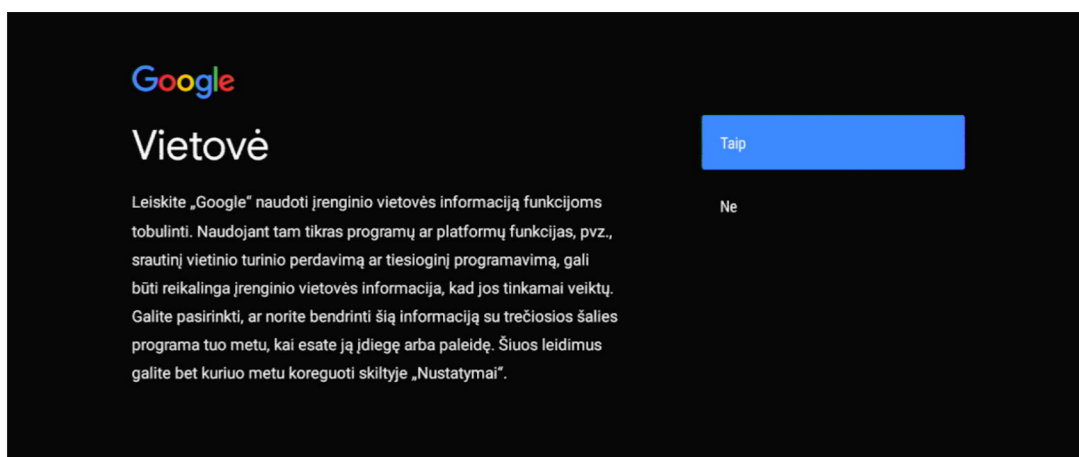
Google

Vietovė

Leiskite „Google" naudoti įrenginio vietovės informaciją funkcijoms tobulinti. Naudojant tam tikras programų ar platformų funkcijas, pvz., srautinį vietinio turinio perdavimą ar tiesioginį programavimą, gali būti reikalinga įrenginio vietovės informacija, kad jos tinkamai veiktų. Galite pasirinkti, ar norite bendrinti šią informaciją su trečiosios šalies programa tuo metu, kai esate ją įdiegę arba paleidę. Šiuos leidimus galite bet kuriuo metu koreguoti skiltyje „Nustatymai".

Taip

Ne